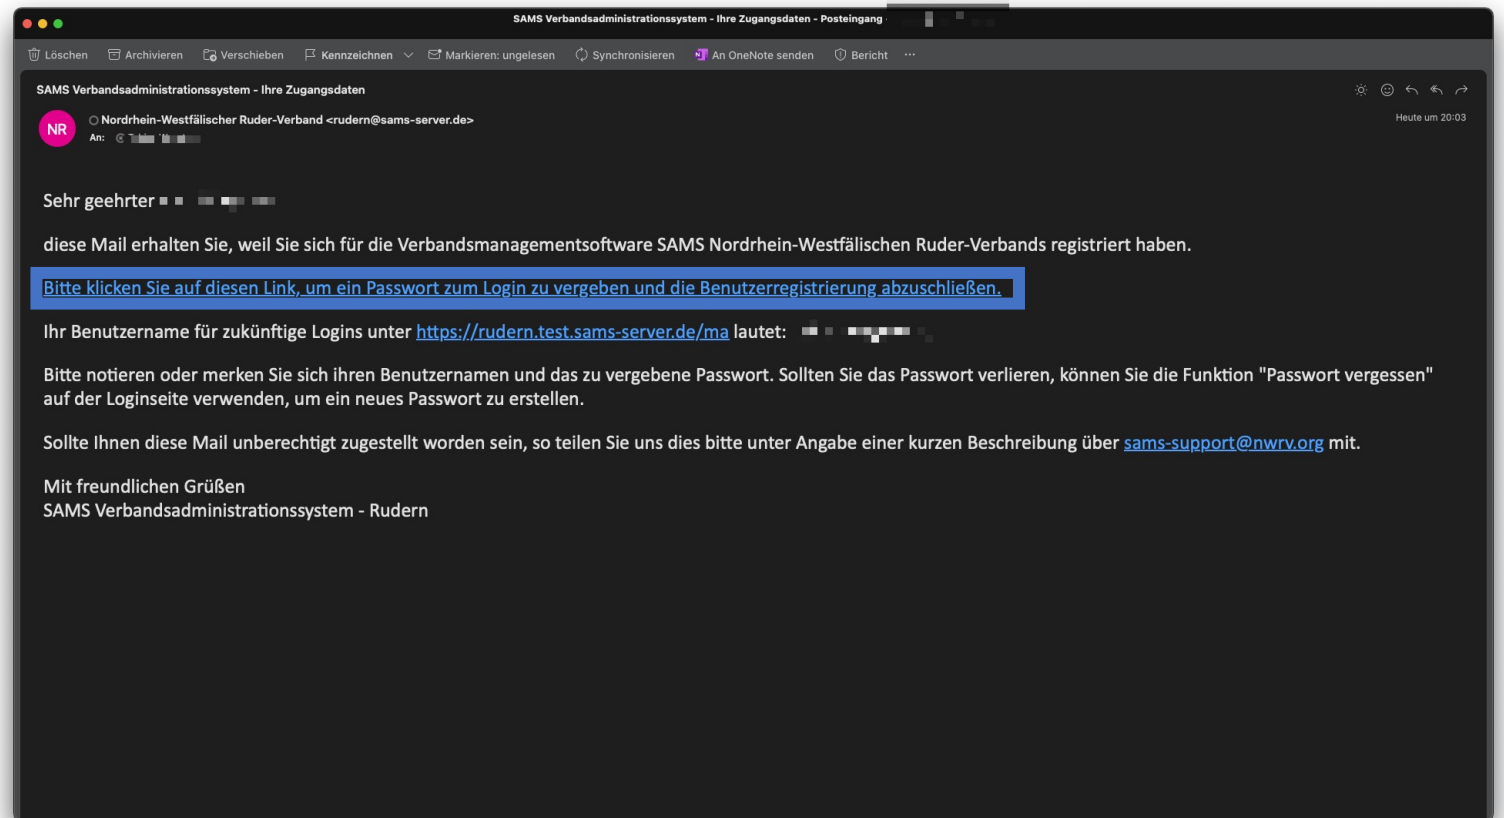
SAMS Verbandsadministrationssystem - Ihre Zugangsdaten - Posteingang · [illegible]

Löschen Archivieren Verschieben Kennzeichnen Markieren: ungelesen Synchronisieren An OneNote senden Bericht ···

SAMS Verbandsadministrationssystem - Ihre Zugangsdaten

NR

Nordrhein-Westfälischer Ruder-Verband <rudern@sams-server.de>
An: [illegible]

Heute um 20:03

Sehr geehrter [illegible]

diese Mail erhalten Sie, weil Sie sich für die Verbandsmanagementsoftware SAMS Nordrhein-Westfälischen Ruder-Verbands registriert haben.

Bitte klicken Sie auf diesen Link, um ein Passwort zum Login zu vergeben und die Benutzerregistrierung abzuschließen.

Ihr Benutzername für zukünftige Logins unter https://rudern.test.sams-server.de/ma lautet: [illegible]

Bitte notieren oder merken Sie sich ihren Benutzernamen und das zu vergebene Passwort. Sollten Sie das Passwort verlieren, können Sie die Funktion "Passwort vergessen" auf der Loginseite verwenden, um ein neues Passwort zu erstellen.

Sollte Ihnen diese Mail unberechtigt zugestellt worden sein, so teilen Sie uns dies bitte unter Angabe einer kurzen Beschreibung über sams-support@nwrv.org mit.

Mit freundlichen Grüßen
SAMS Verbandsadministrationssystem - Rudern